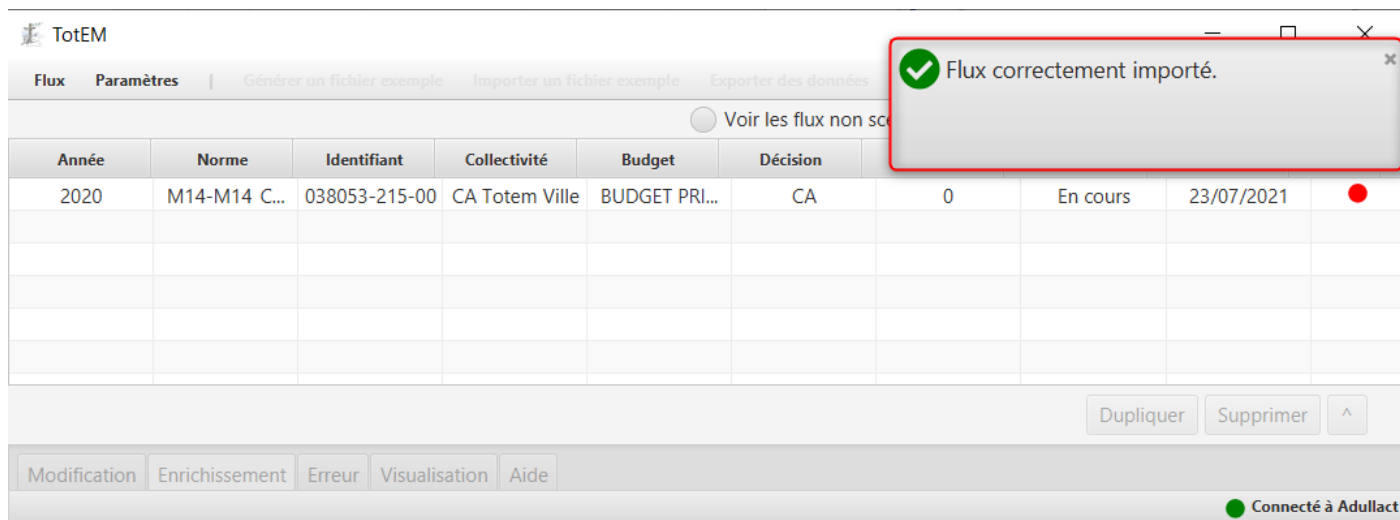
TotEM

Flux Paramètres | Générer un fichier exemple Importer un fichier exemple Exporter des données

Flux correctement importé.

×

Voir les flux non sc

| Année | Norme | Identifiant | Collectivité | Budget | Décision | | | | |
|---|---|---|---|---|---|---|---|---|---|
| 2020 | M14-M14 C... | 038053-215-00 | CA Totem Ville | BUDGET PRI... | CA | 0 | En cours | 23/07/2021 | |

Dupliquer Supprimer ^

Modification Enrichissement Erreur Visualisation Aide

Connecté à Adullact